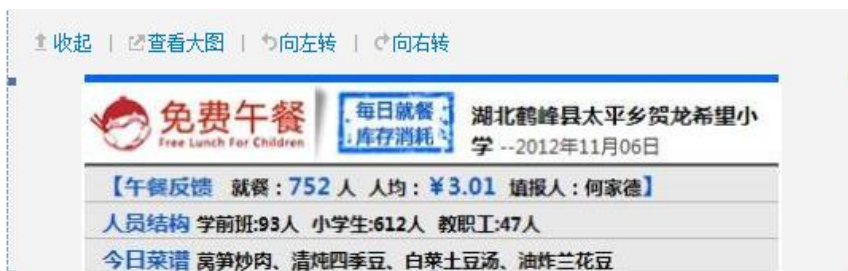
收起 | 查看大图 | 向左转 | 向右转

免费午餐
Free Lunch For Children

每日就餐
库存消耗

湖北鹤峰县太平乡贺龙希望小学 --2012年11月06日

【午餐反馈 就餐：752 人 人均：¥3.01 填报人：何家德】

人员结构 学前班:93人 小学生:612人 教职工:47人

今日菜谱 莴笋炒肉、清炖四季豆、白菜土豆汤、油炸兰花豆